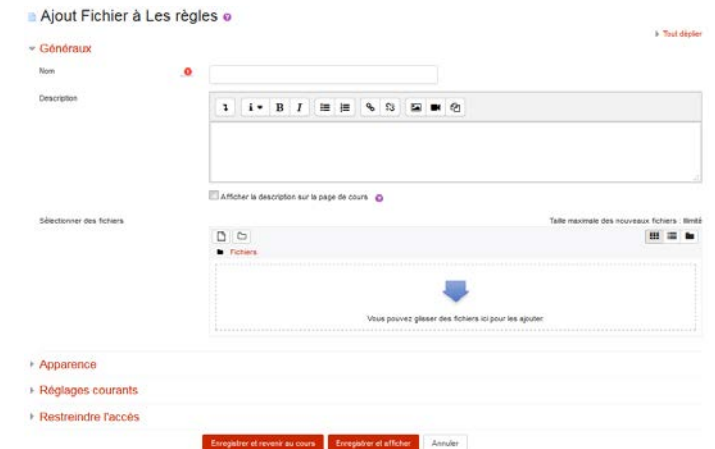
Ajout Fichier à Les règles

▸ Tout déplier

▾ Généraux

Nom

Description

B I

Afficher la description sur la page de cours

Sélectionner des fichiers

Taille maximale des nouveaux fichiers : Illimité

Fichiers

Vous pouvez glisser des fichiers ici pour les ajouter.

▸ Apparence

▸ Réglages courants

▸ Restreindre l'accès

Enregistrer et revenir au cours | Enregistrer et afficher | Annuler